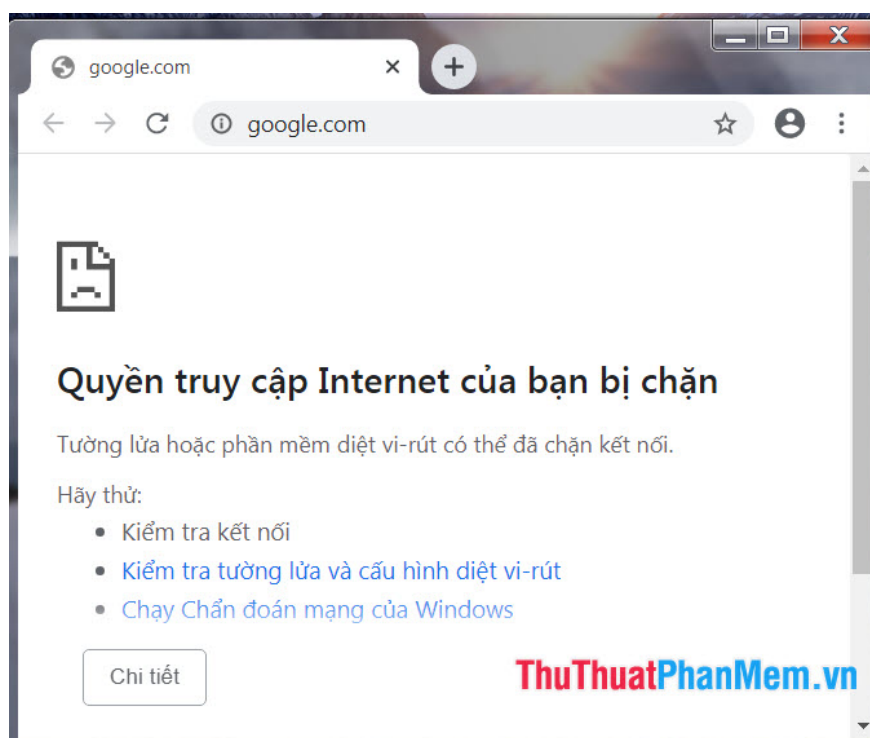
google.com

google.com

Quyền truy cập Internet của bạn bị chặn

Tường lửa hoặc phần mềm diệt vi-rút có thể đã chặn kết nối.

Hãy thử:

- Kiểm tra kết nối
- Kiểm tra tường lửa và cấu hình diệt vi-rút
- Chạy Chẩn đoán mạng của Windows

Chi tiết

ThuThuatPhanMem.vn